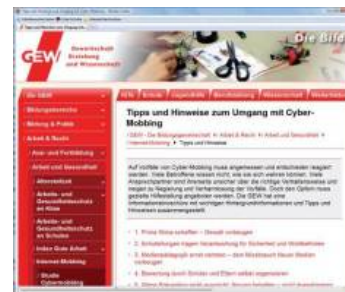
GEW Gewerkschaft Erziehung und Wissenschaft

Die Bild

Die GEW

Bildungsgewerkschaft

Bildung & Politik

Arbeit & Recht

Aus- und Fortbildung

Arbeit und Gesundheit

Allgemeines

Arbeits- und Gesundheitsschutz an Kitas

Arbeits- und Gesundheitsschutz an Schulen

Index Gute Arbeit

Internet-Mobbing

Studie Cybermobbing

Tipps und Hinweise zum Umgang mit Cyber-Mobbing

GEW - Die Bildungsgewerkschaft ▸ Arbeit & Recht ▸ Arbeit und Gesundheit ▸ Internet-Mobbing ▸ Tipps und Hinweise

Auf Vorfälle von Cyber-Mobbing muss angemessen und entschieden reagiert werden. Viele Betroffene wissen nicht, wie sie sich wehren können. Viele Ansprechpartner und Beratende unsicher über die richtige Verfahrensweise und Wegen zu Regelung und Verhandlung der Vorfälle. Doch den Opfern muss geholfen Hilfestellung angeboten werden. Die GEW hat eine Informationsbroschüre mit wichtigen Hintergrundinformationen und Tipps und Hinweisen zusammengestellt.

1. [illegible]

2. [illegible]

3. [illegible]

4. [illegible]

5. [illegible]